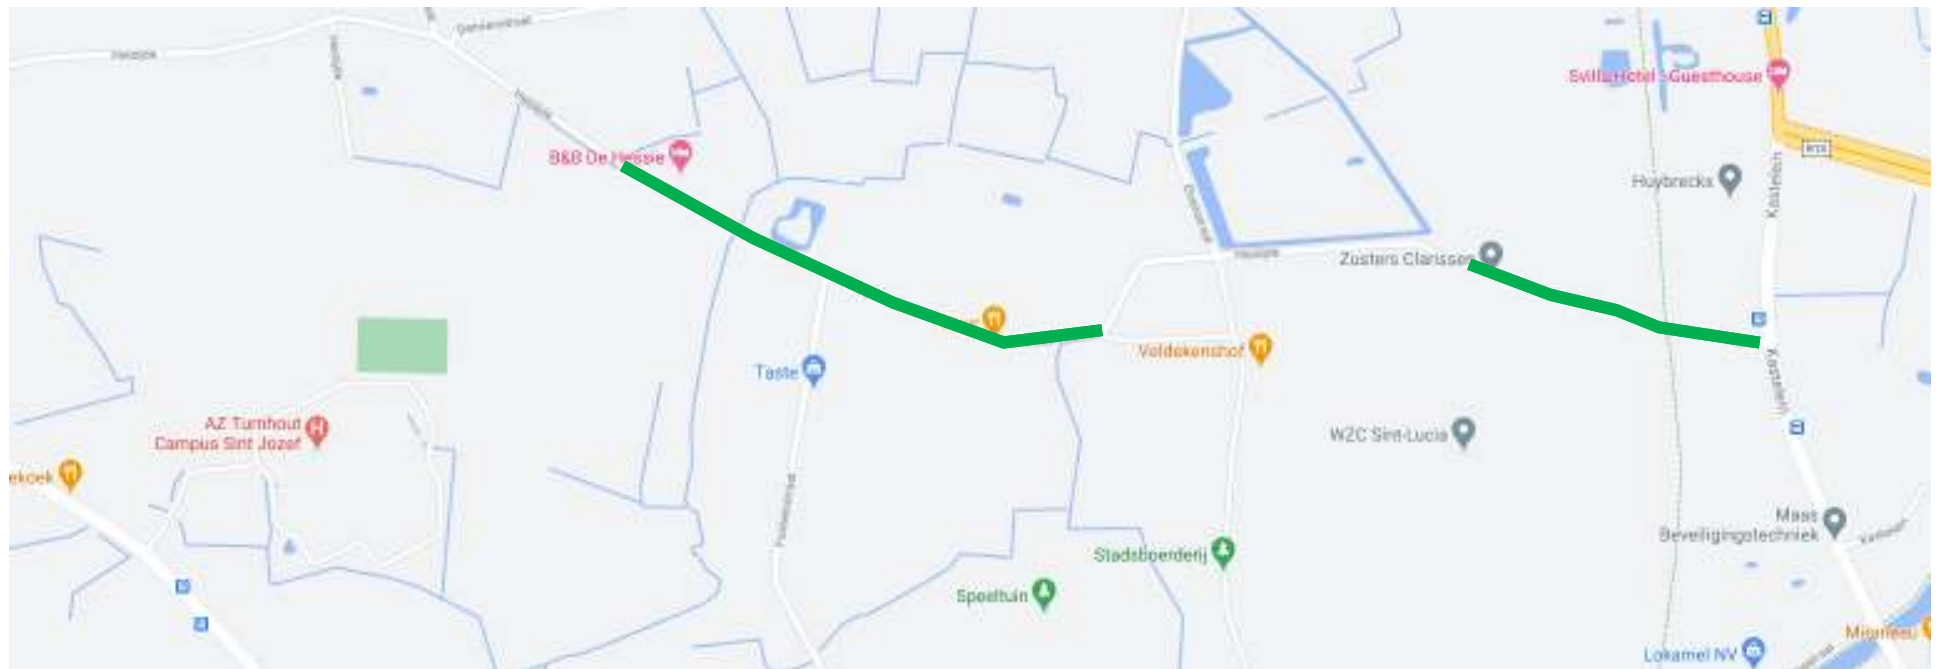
B&B De Hessie

Svilla Hotel - Guesthouse

Huybrecks

Zusters Clarissen

Veldekenshof

Taste

AZ Turnhout Campus Sint Jozef

ekoek

W2C Sint-Lucia

Stadsboerderij

Speeltuin

Maas Beveiligingstechniek

Lokamel NV

Miramar

Kasteelstr

N19